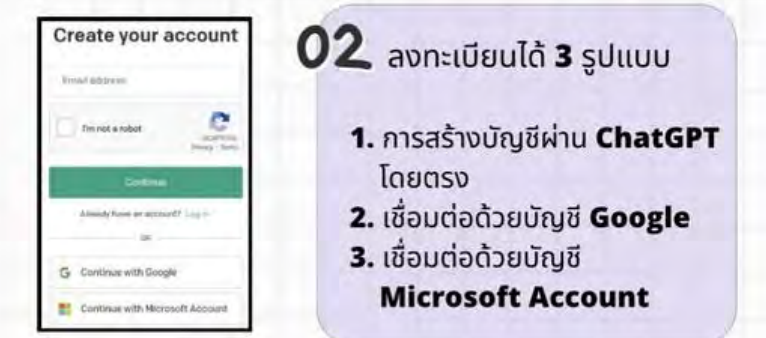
Create your account

Email address

I'm not a robot

reCAPTCHA
Privacy - Terms

Continue

Already have an account? Log in

OR

G Continue with Google

Continue with Microsoft Account

02 ลงทะเบียนได้ 3 รูปแบบ

1. การสร้างบัญชีผ่าน ChatGPT โดยตรง
2. เชื่อมต่อด้วยบัญชี Google
3. เชื่อมต่อด้วยบัญชี Microsoft Account